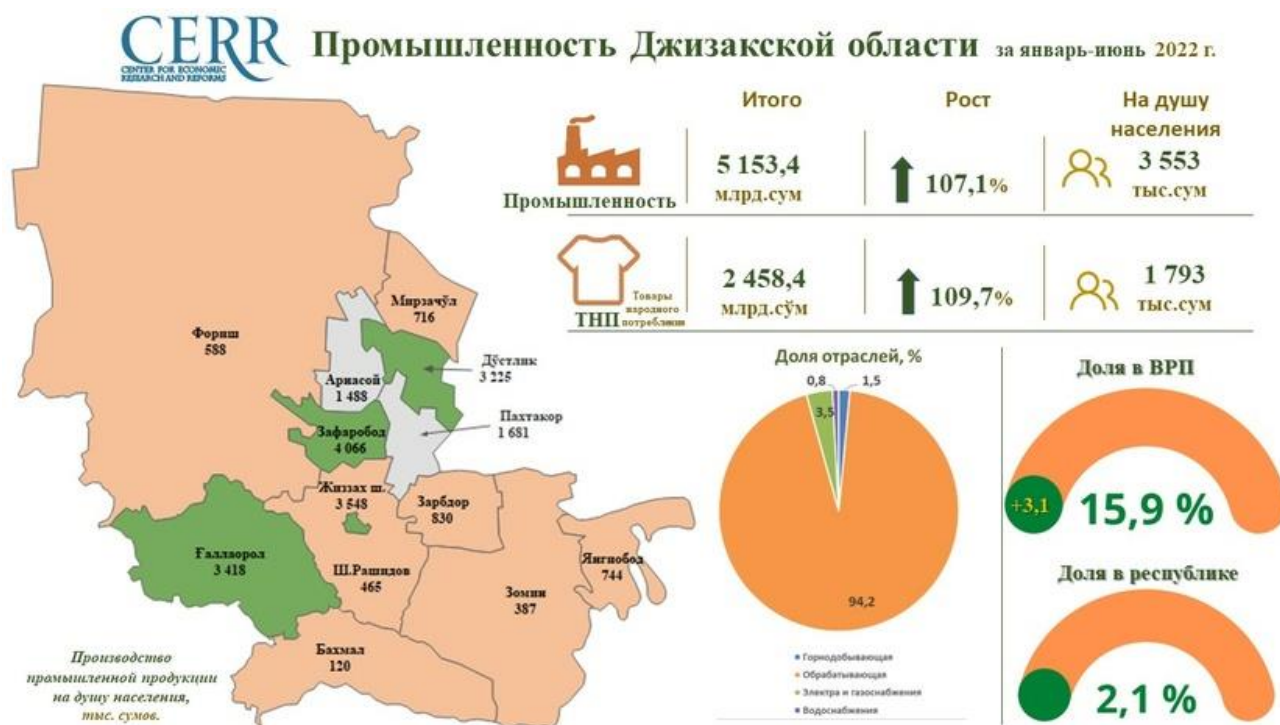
CERR
CENTER FOR ECONOMIC RESEARCH AND REFORMS

Промышленность Джизакской области за январь-июнь 2022 г.

Итого
Рост
На душу населения

Промышленность
5 153,4 млрд.сум
107,1%
3 553 тыс.сум

ТНП
Товары народного потребления
2 458,4 млрд.сўм
109,7%
1 793 тыс.сум

Фориш
588

Мирзачўл
716

Дўстлик
3 225

Арнасой
1 488

Пахтакор
1 681

Зафаробод
4 066

Жиззах ш.
3 548

Зарбдор
830

Ғаллаорол
3 418

Ш.Рашидов
465

Янгиобод
744

Зомин
387

Бахмал
120

Производство промышленной продукции на душу населения, тыс. сумов.

Доля отраслей, %
0,8
1,5
3,5
94,2
Горнодобывающая
Обрабатывающая
Электра и газоснабжения
Водоснабжения

Доля в ВРП
+3,1
15,9 %

Доля в республике
2,1 %